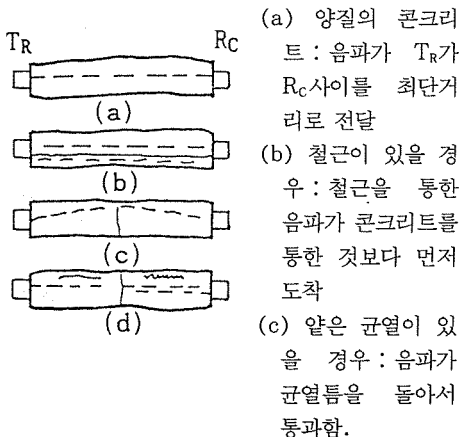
$T_R$ $R_C$

(a)

(b)

(c)

(d)

(a) 양질의 콘크리트 : 음파가 $T_R$가 $R_C$사이를 최단거리로 전달

(b) 철근이 있을 경우 : 철근을 통한 음파가 콘크리트를 통한 것보다 먼저 도착

(c) 얇은 균열이 있을 경우 : 음파가 균열틈을 돌아서 통과함.